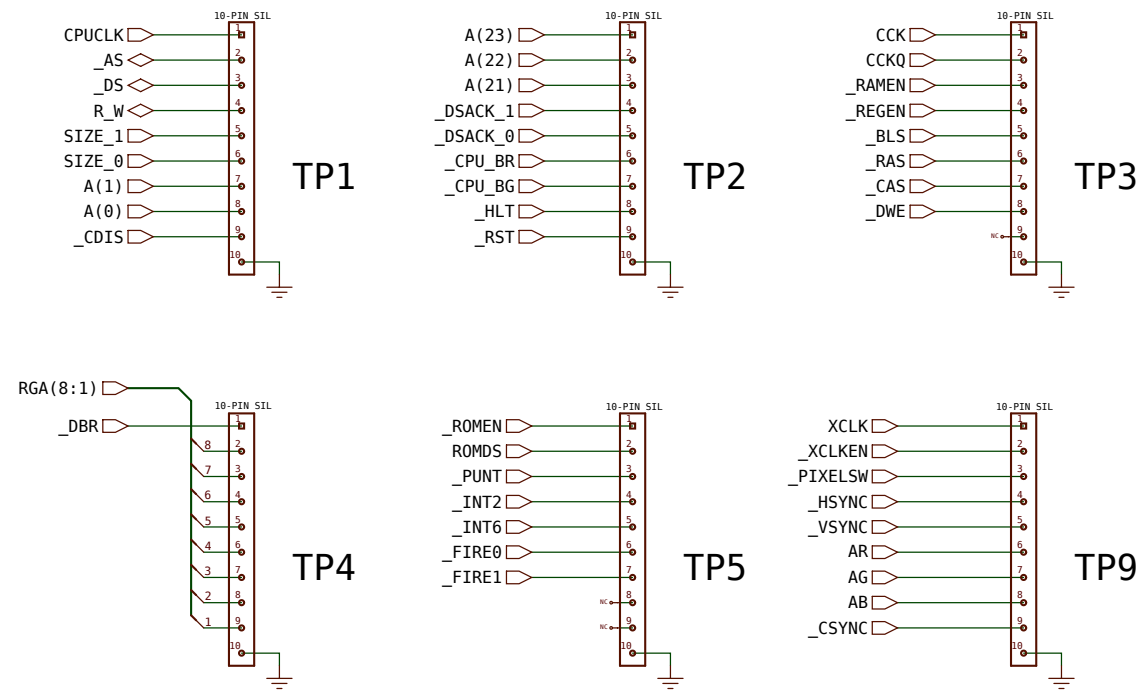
10-PIN SIL
CPUCLK 1
_AS 2
_DS 3
R_W 4
SIZE_1 5
SIZE_0 6
A(1) 7
A(0) 8
_CDIS 9
10
TP1

10-PIN SIL
A(23) 1
A(22) 2
A(21) 3
_DSACK_1 4
_DSACK_0 5
_CPU_BR 6
_CPU_BG 7
_HLT 8
_RST 9
10
TP2

10-PIN SIL
CCK 1
CCKQ 2
_RAMEN 3
_REGEN 4
_BLS 5
_RAS 6
_CAS 7
_DWE 8
NC 9
10
TP3

RGA(8:1)
10-PIN SIL
_DBR 1
8 2
7 3
6 4
5 5
4 6
3 7
2 8
1 9
10
TP4

10-PIN SIL
_ROMEN 1
ROMDS 2
_PUNT 3
_INT2 4
_INT6 5
_FIRE0 6
_FIRE1 7
NC 8
NC 9
10
TP5

10-PIN SIL
XCLK 1
_XCLKEN 2
_PIXELSW 3
_HSYNC 4
_VSYNC 5
AR 6
AG 7
AB 8
_CSYNC 9
10
TP9